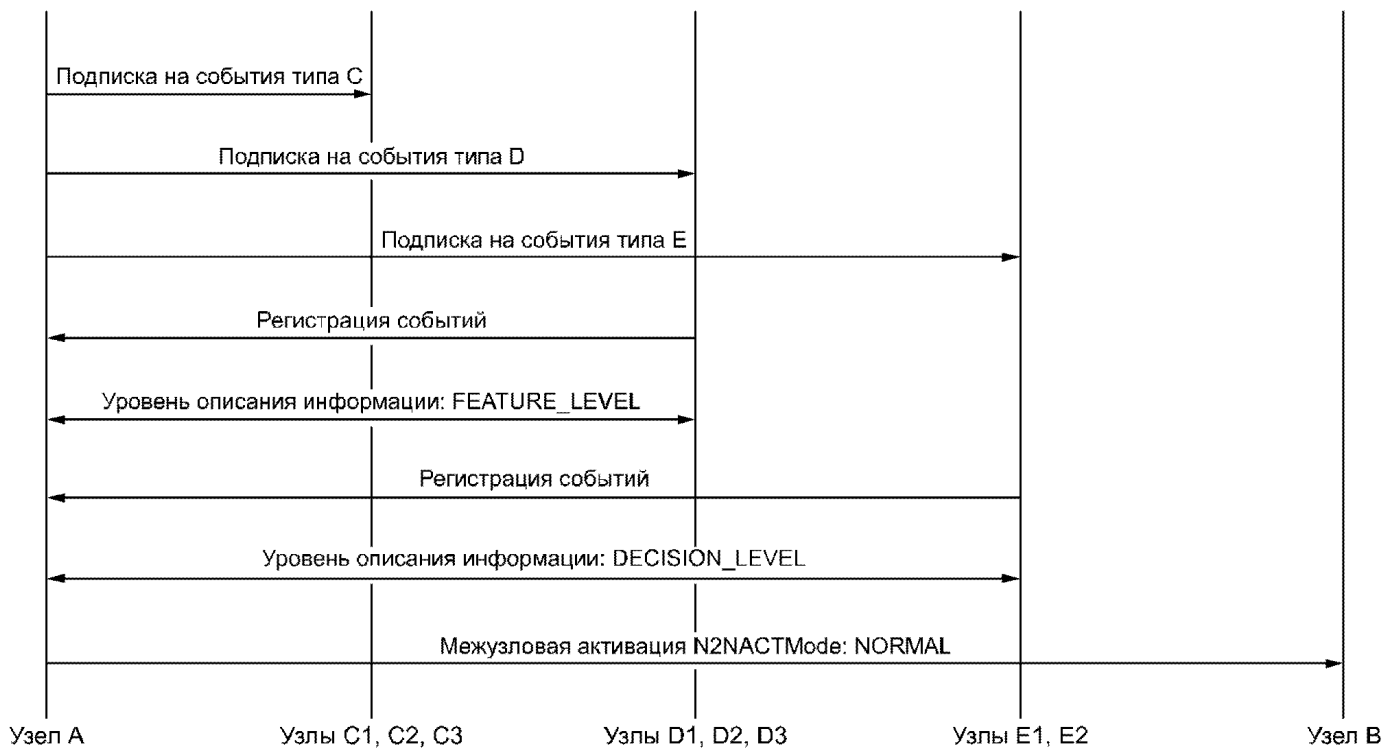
Подписка на события типа C

Подписка на события типа D

Подписка на события типа E

Регистрация событий

Уровень описания информации: FEATURE_LEVEL

Регистрация событий

Уровень описания информации: DECISION_LEVEL

Межузловая активация N2NACTMode: NORMAL

Узел A

Узлы C1, C2, C3

Узлы D1, D2, D3

Узлы E1, E2

Узел B